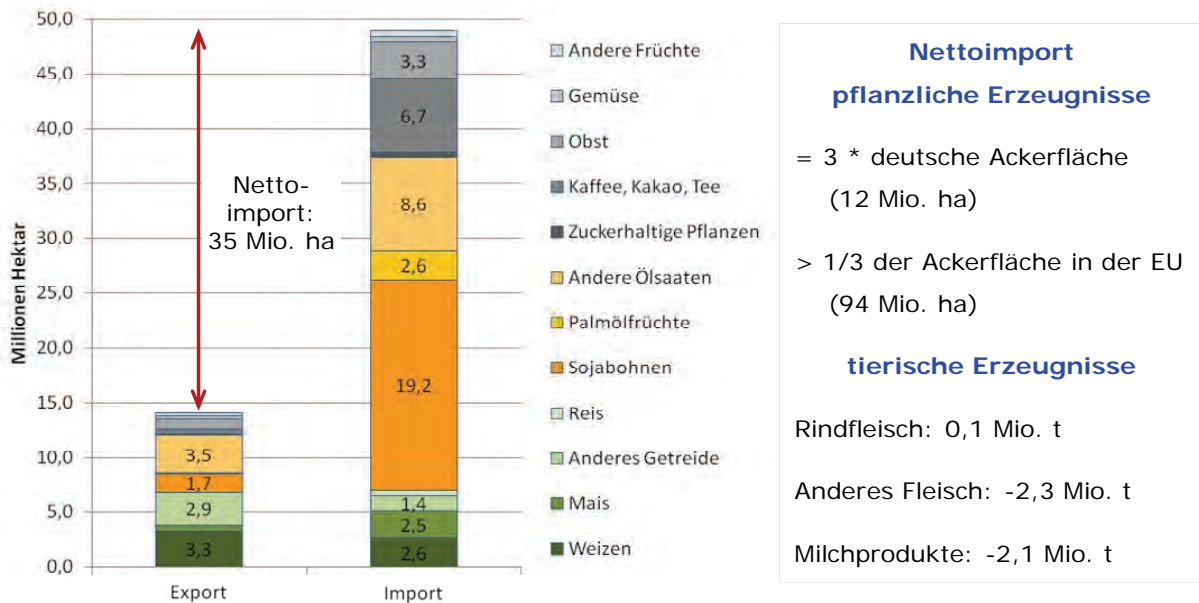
50,0
45,0
40,0
35,0
30,0
25,0
20,0
15,0
10,0
5,0
0,0

Millionen Hektar

Netto-import: 35 Mio. ha

3,5
1,7
2,9
3,3

3,3
6,7
8,6
2,6
19,2
1,4
2,5
2,6

Export
Import

Andere Früchte
Gemüse
Obst
Kaffee, Kakao, Tee
Zuckerhaltige Pflanzen
Andere Ölsaaten
Palmölfrüchte
Sojabohnen
Reis
Anderes Getreide
Mais
Weizen

Nettoimport
pflanzliche Erzeugnisse

= 3 * deutsche Ackerfläche (12 Mio. ha)

> 1/3 der Ackerfläche in der EU (94 Mio. ha)

tierische Erzeugnisse

Rindfleisch: 0,1 Mio. t

Anderes Fleisch: -2,3 Mio. t

Milchprodukte: -2,1 Mio. t